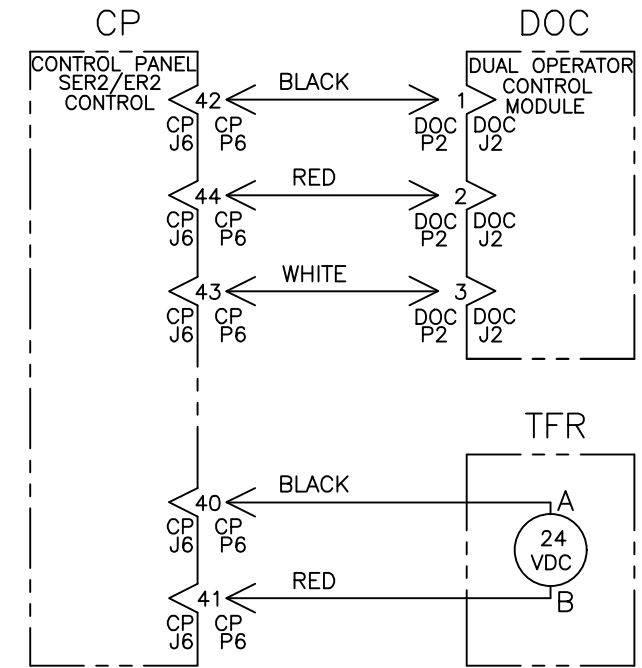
CP

CONTROL PANEL
SER2/ER2
CONTROL

DOC

DUAL OPERATOR
CONTROL
MODULE

42 BLACK 1
CP J6 CP P6 DOC P2 DOC J2

44 RED 2
CP J6 CP P6 DOC P2 DOC J2

43 WHITE 3
CP J6 CP P6 DOC P2 DOC J2

TFR

40 BLACK A
CP J6 CP P6

24 VDC

41 RED B
CP J6 CP P6